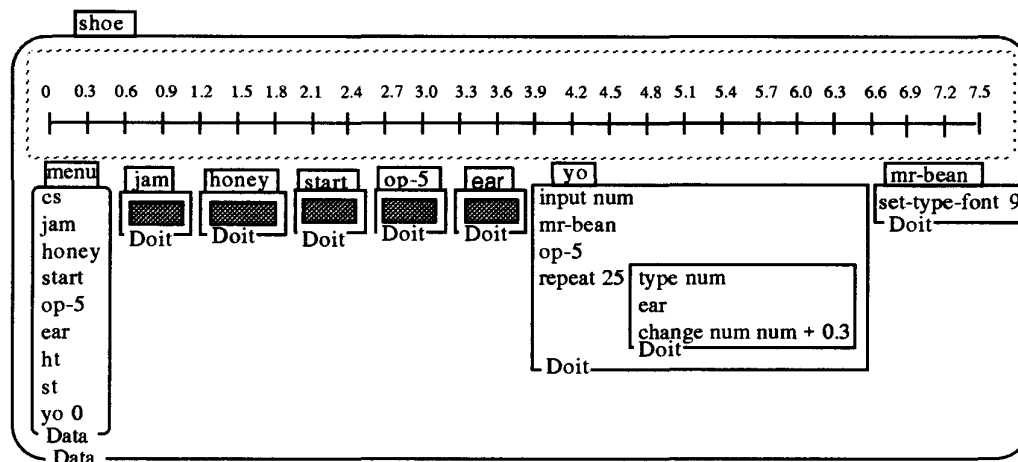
shoe

0 0.3 0.6 0.9 1.2 1.5 1.8 2.1 2.4 2.7 3.0 3.3 3.6 3.9 4.2 4.5 4.8 5.1 5.4 5.7 6.0 6.3 6.6 6.9 7.2 7.5

menu
cs
jam
honey
start
op-5
ear
ht
st
yo 0
Data

jam
Doit

honey
Doit

start
Doit

op-5
Doit

ear
Doit

yo
input num
mr-bean
op-5
repeat 25
type num
ear
change num num + 0.3
Doit
Doit

mr-bean
set-type-font 9
Doit

Data